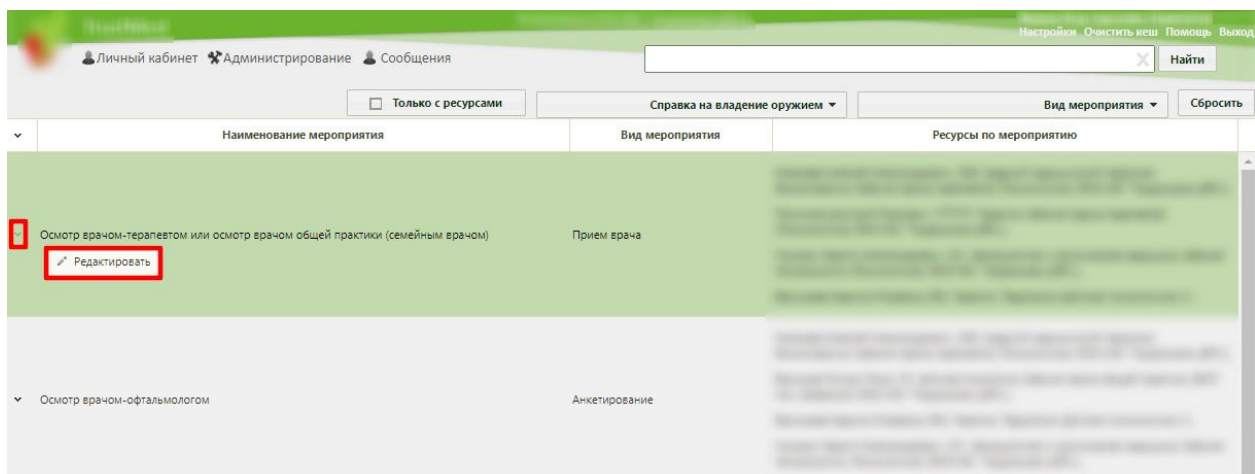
Настройки Очистить кеш Помощь Выход

Личный кабинет Администрирование Сообщения

Найти

Только с ресурсами

Справка на владение оружием ▾

Вид мероприятия ▾

Сбросить

| | Наименование мероприятия | Вид мероприятия | Ресурсы по мероприятию |
|---|---|---|---|
| ˅ | Осмотр врачом-терапевтом или осмотр врачом общей практики (семейным врачом) Редактировать | Прием врача | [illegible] |
| ˅ | Осмотр врачом-офтальмологом | Анкетирование | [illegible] |